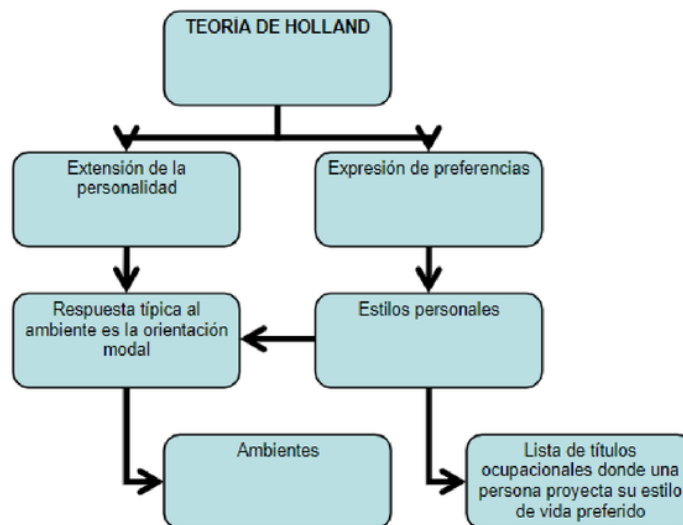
TEORIA DE HOLLAND

Extensión de la personalidad

Expresión de preferencias

Respuesta típica al ambiente es la orientación modal

Estilos personales

Ambientes

Lista de títulos ocupacionales donde una persona proyecta su estilo de vida preferido